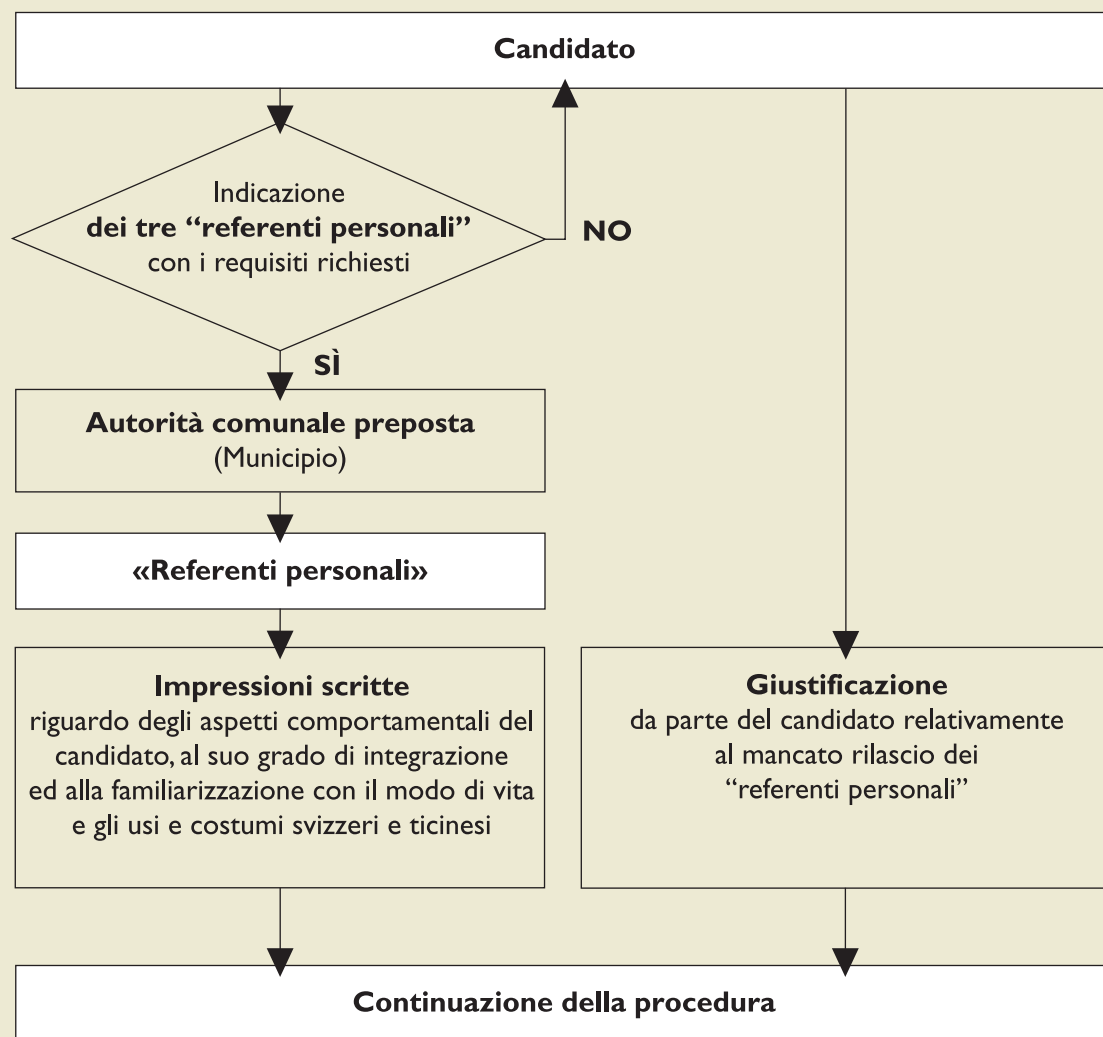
Candidato

Indicazione
**dei tre “referenti personali”**
con i requisiti richiesti

NO

SÌ

**Autorità comunale preposta**
(Municipio)

**«Referenti personali»**

**Impressioni scritte**
riguardo degli aspetti comportamentali del candidato, al suo grado di integrazione ed alla familiarizzazione con il modo di vita e gli usi e costumi svizzeri e ticinesi

**Giustificazione**
da parte del candidato relativamente al mancato rilascio dei “referenti personali”

**Continuazione della procedura**